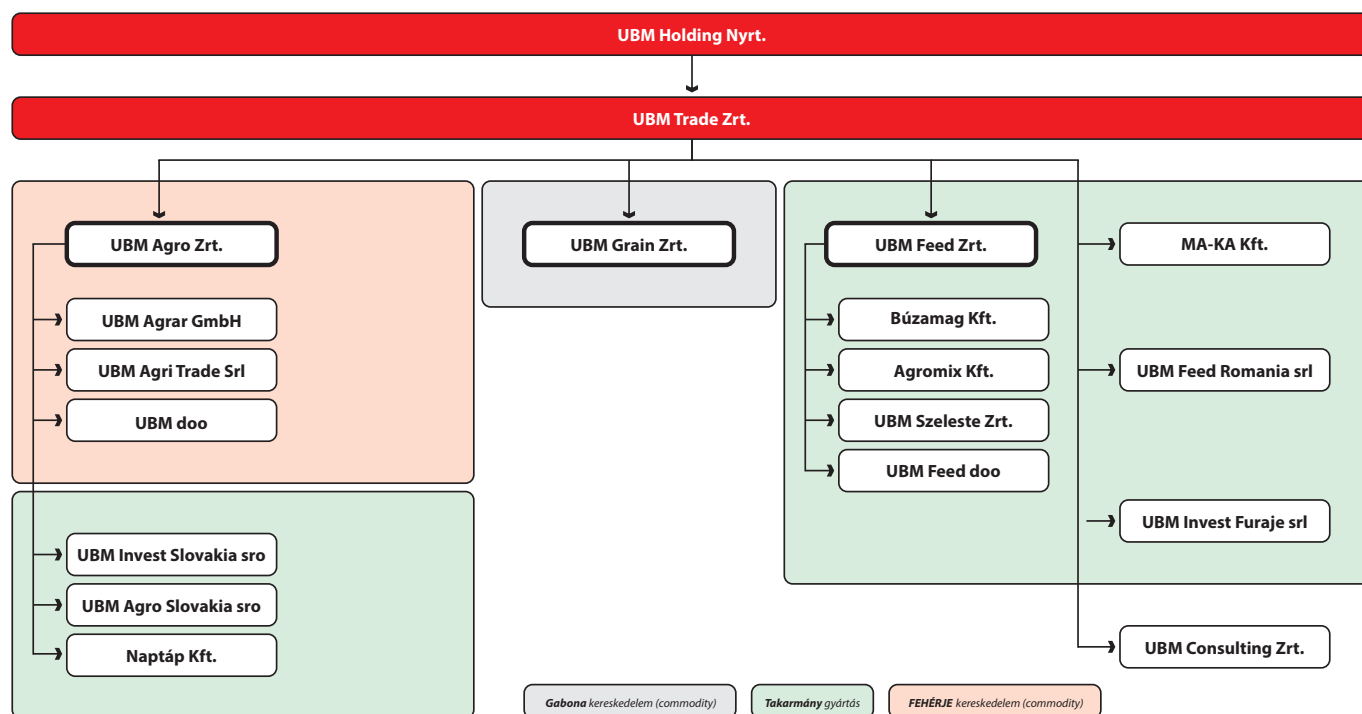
UBM Holding Nyrt.

UBM Trade Zrt.

UBM Agro Zrt.

UBM Agrar GmbH

UBM Agri Trade Srl

UBM doo

UBM Invest Slovakia sro

UBM Agro Slovakia sro

Naptáp Kft.

UBM Grain Zrt.

UBM Feed Zrt.

Búzamag Kft.

Agromix Kft.

UBM Szeleste Zrt.

UBM Feed doo

MA-KA Kft.

UBM Feed Romania srl

UBM Invest Furaje srl

UBM Consulting Zrt.

Gabona kereskedelem (commodity)

Takarmány gyártás

FEHÉRJE kereskedelem (commodity)